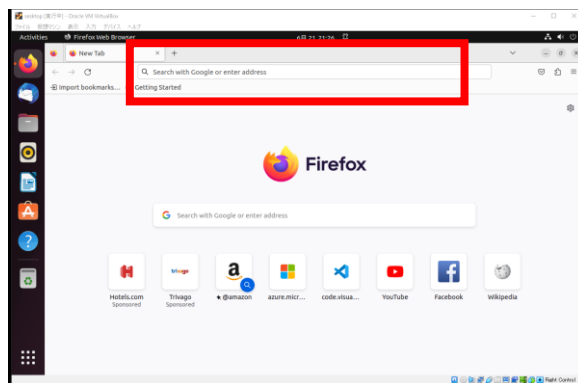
ubuntu [実行中] - Oracle VM VirtualBox
ファイル 仮想マシン 表示 入力 デバイス ヘルプ

Activities Firefox Web Browser 6月 21 21:26

New Tab

Search with Google or enter address

Import bookmarks...

Getting Started

Firefox

Search with Google or enter address

Hotels.com
Sponsored

trivago
Trivago
Sponsored

@amazon

azure.micr...

code.visua...

YouTube

Facebook

Wikipedia

Right Control